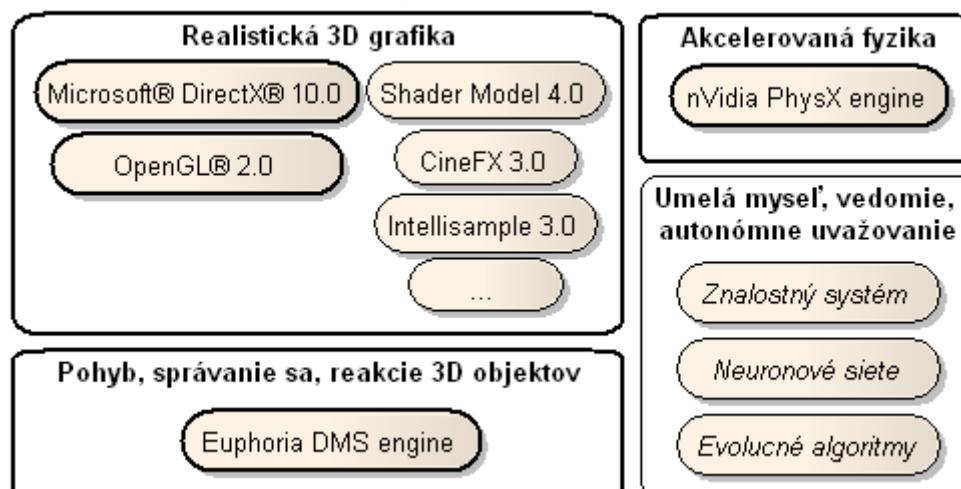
Realistická 3D grafika

Microsoft® DirectX® 10.0

Shader Model 4.0

OpenGL® 2.0

CineFX 3.0

Intellisample 3.0

...

Akcelerovaná fyzika

nVidia PhysX engine

Umelá myseľ, vedomie, autonómne uvažovanie

Znalostný systém

Neuronové siete

Evolucné algoritmy

Pohyb, správanie sa, reakcie 3D objektov

Euphoria DMS engine